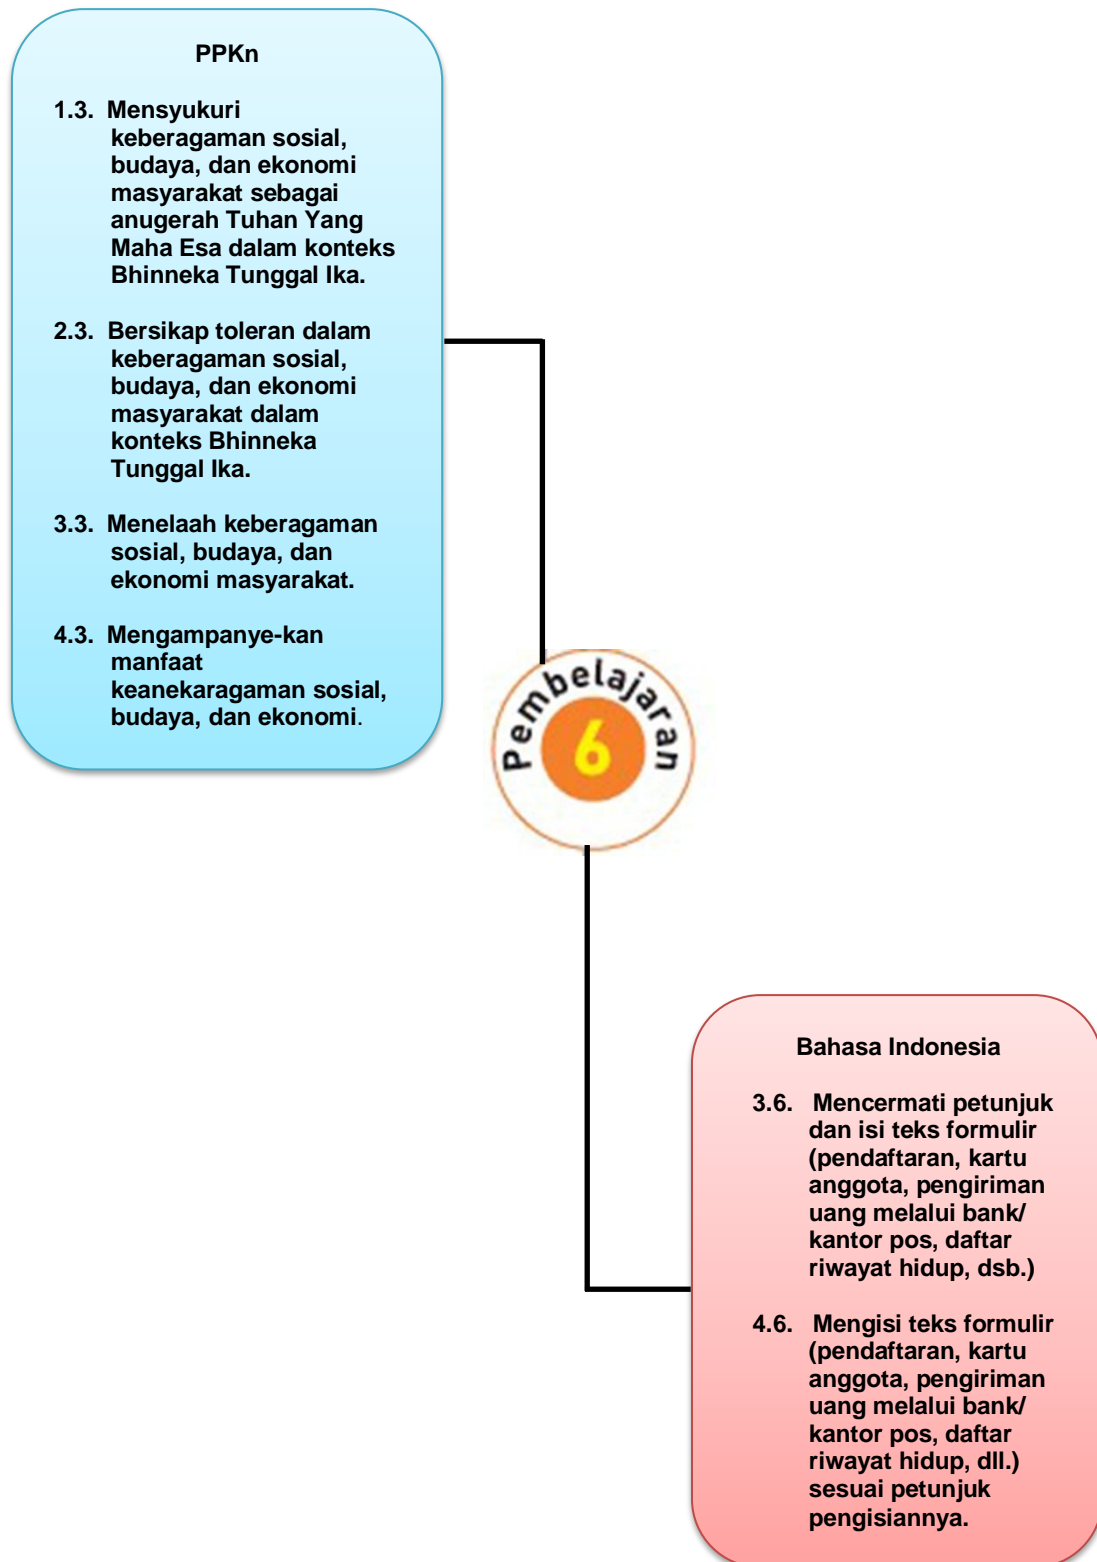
PPKn

1.3. Mensyukuri keberagaman sosial, budaya, dan ekonomi masyarakat sebagai anugerah Tuhan Yang Maha Esa dalam konteks Bhinneka Tunggal Ika.

2.3. Bersikap toleran dalam keberagaman sosial, budaya, dan ekonomi masyarakat dalam konteks Bhinneka Tunggal Ika.

3.3. Menelaah keberagaman sosial, budaya, dan ekonomi masyarakat.

4.3. Mengampanye-kan manfaat keanekaragaman sosial, budaya, dan ekonomi.

Pembelajaran 6

Bahasa Indonesia

3.6. Mencermati petunjuk dan isi teks formulir (pendaftaran, kartu anggota, pengiriman uang melalui bank/ kantor pos, daftar riwayat hidup, dsb.)

4.6. Mengisi teks formulir (pendaftaran, kartu anggota, pengiriman uang melalui bank/ kantor pos, daftar riwayat hidup, dll.) sesuai petunjuk pengisiannya.